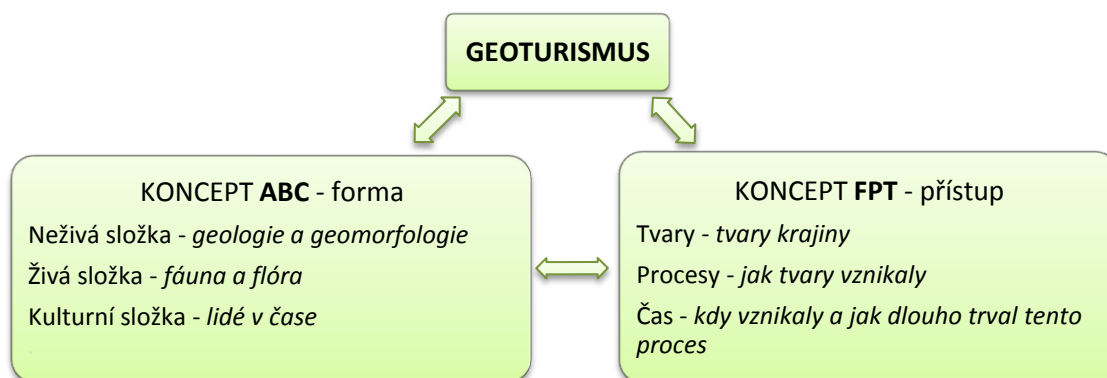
GEOTURISMUS

KONCEPT ABC - forma

Neživá složka - geologie a geomorfologie

Živá složka - fáuna a flóra

Kulturní složka - lidé v čase

KONCEPT FPT - přístup

Tvary - tvary krajiny

Procesy - jak tvary vznikaly

Čas - kdy vznikaly a jak dlouho trval tento proces